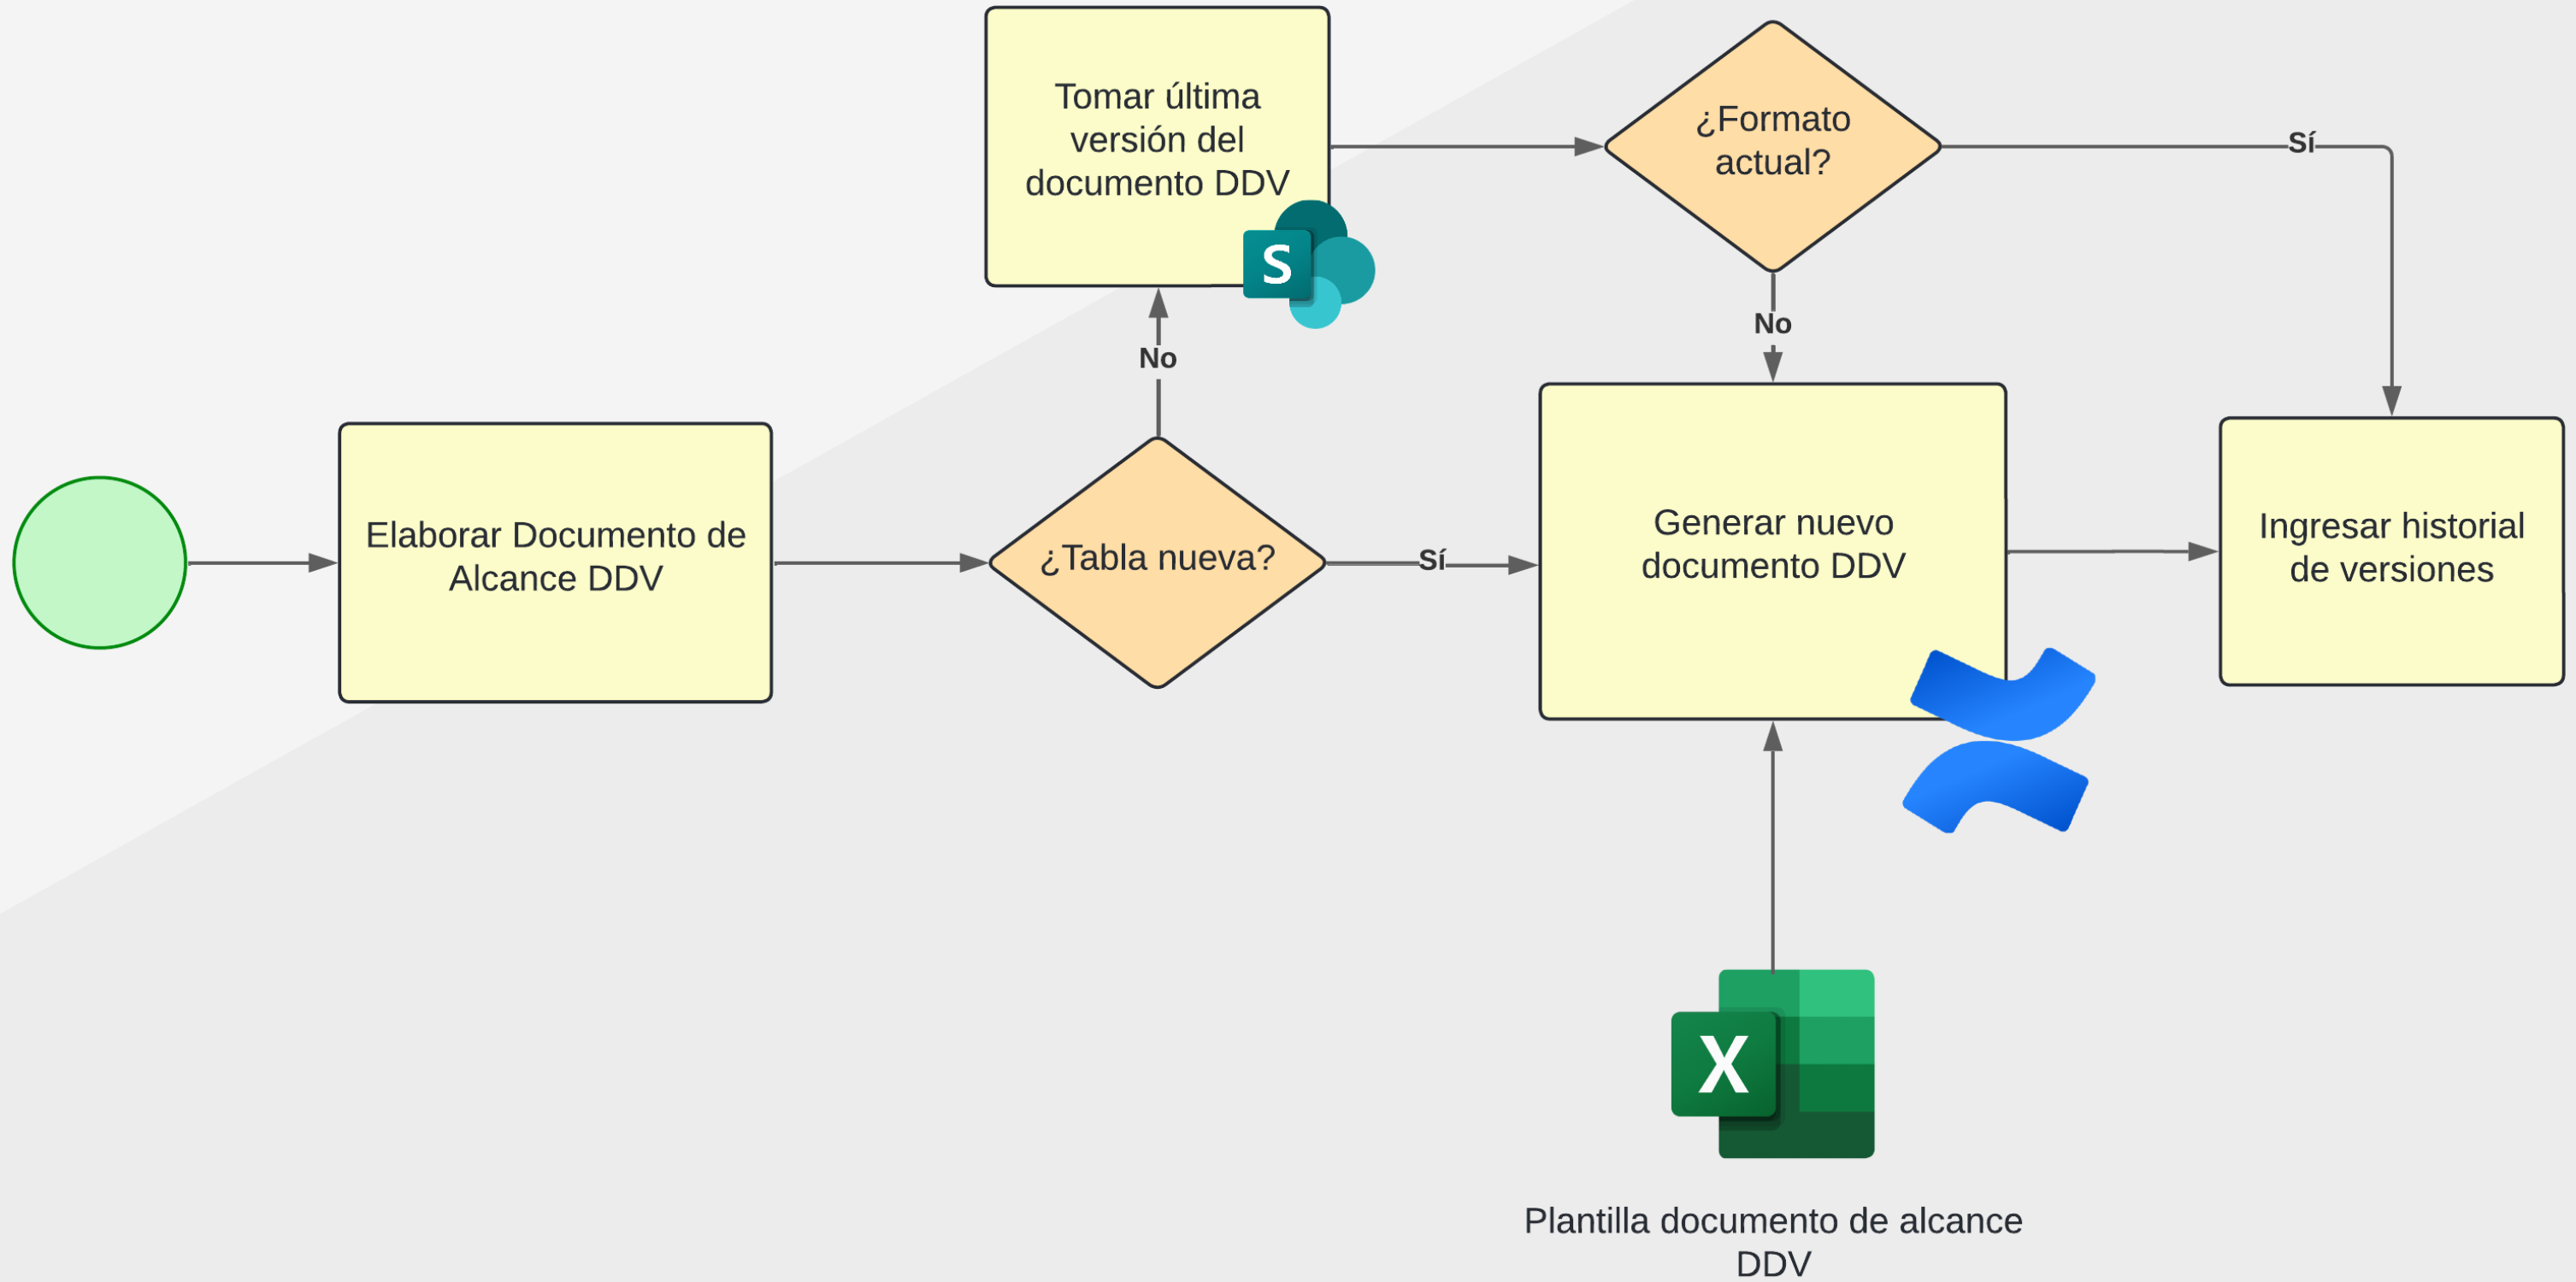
Tomar última versión del documento DDV

S

¿Formato actual?

Sí

No

No

Elaborar Documento de Alcance DDV

¿Tabla nueva?

Sí

Generar nuevo documento DDV

Ingresar historial de versiones

X

Plantilla documento de alcance DDV